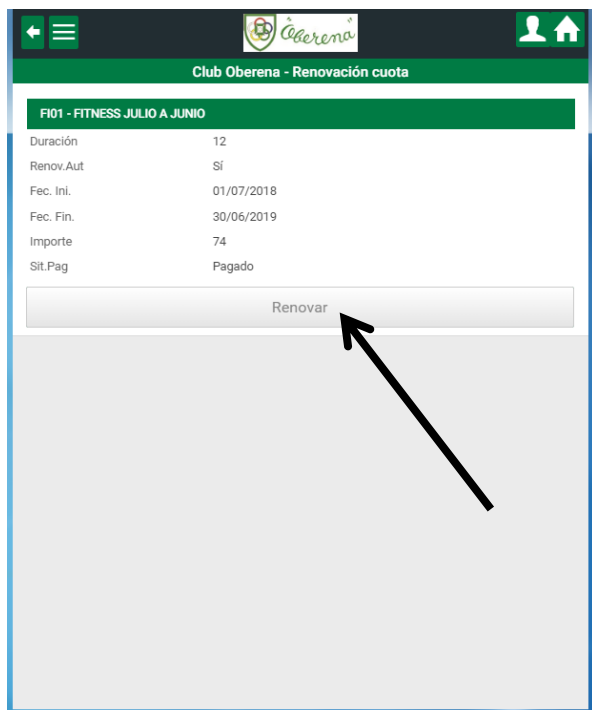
Oberena

Club Oberena - Renovación cuota

FI01 - FITNESS JULIO A JUNIO

| | |
|---|---|
| Duración | 12 |
| Renov.Aut | Sí |
| Fec. Ini. | 01/07/2018 |
| Fec. Fin. | 30/06/2019 |
| Importe | 74 |
| Sit.Pag | Pagado |

Renovar